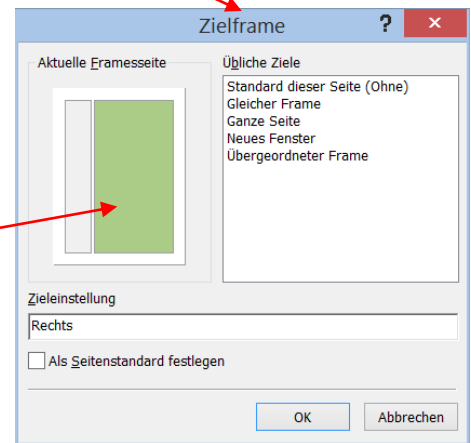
Zielframe
?
×
Aktuelle Framesseite
Übliche Ziele
Standard dieser Seite (Ohne)
Gleicher Frame
Ganze Seite
Neues Fenster
Übergeordneter Frame
Zieleinstellung
Rechts
Als Seitenstandard festlegen
OK
Abbrechen